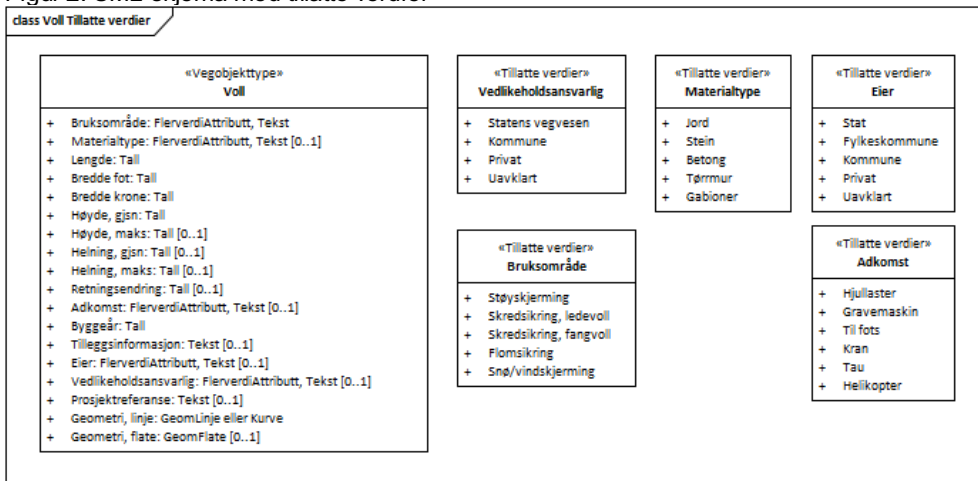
class Voll Tillatte verdier

«Vegobjekttype»
Voll

+ Bruksområde: FlerverdiAttributt, Tekst
+ Materialtype: FlerverdiAttributt, Tekst [0..1]
+ Lengde: Tall
+ Bredde fot: Tall
+ Bredde krone: Tall
+ Høyde, gjsn: Tall
+ Høyde, maks: Tall [0..1]
+ Helning, gjsn: Tall [0..1]
+ Helning, maks: Tall [0..1]
+ Retningsendring: Tall [0..1]
+ Adkomst: FlerverdiAttributt, Tekst [0..1]
+ Byggeår: Tall
+ Tilleggsinformasjon: Tekst [0..1]
+ Eier: FlerverdiAttributt, Tekst [0..1]
+ Vedlikeholdsansvarlig: FlerverdiAttributt, Tekst [0..1]
+ Prosjektreferanse: Tekst [0..1]
+ Geometri, linje: GeomLinje eller Kurve
+ Geometri, flate: GeomFlate [0..1]

«Tillatte verdier»
Vedlikeholdsansvarlig

+ Statens vegvesen
+ Kommune
+ Privat
+ Uavklart

«Tillatte verdier»
Bruksområde

+ Støyskjerming
+ Skredsikring, ledevoll
+ Skredsikring, fangvoll
+ Flomsikring
+ Snø/vindskjerming

«Tillatte verdier»
Materialtype

+ Jord
+ Stein
+ Betong
+ Tørrmur
+ Gabioner

«Tillatte verdier»
Eier

+ Stat
+ Fylkeskommune
+ Kommune
+ Privat
+ Uavklart

«Tillatte verdier»
Adkomst

+ Hjullaster
+ Gravemaskin
+ Til fots
+ Kran
+ Tau
+ Helikopter